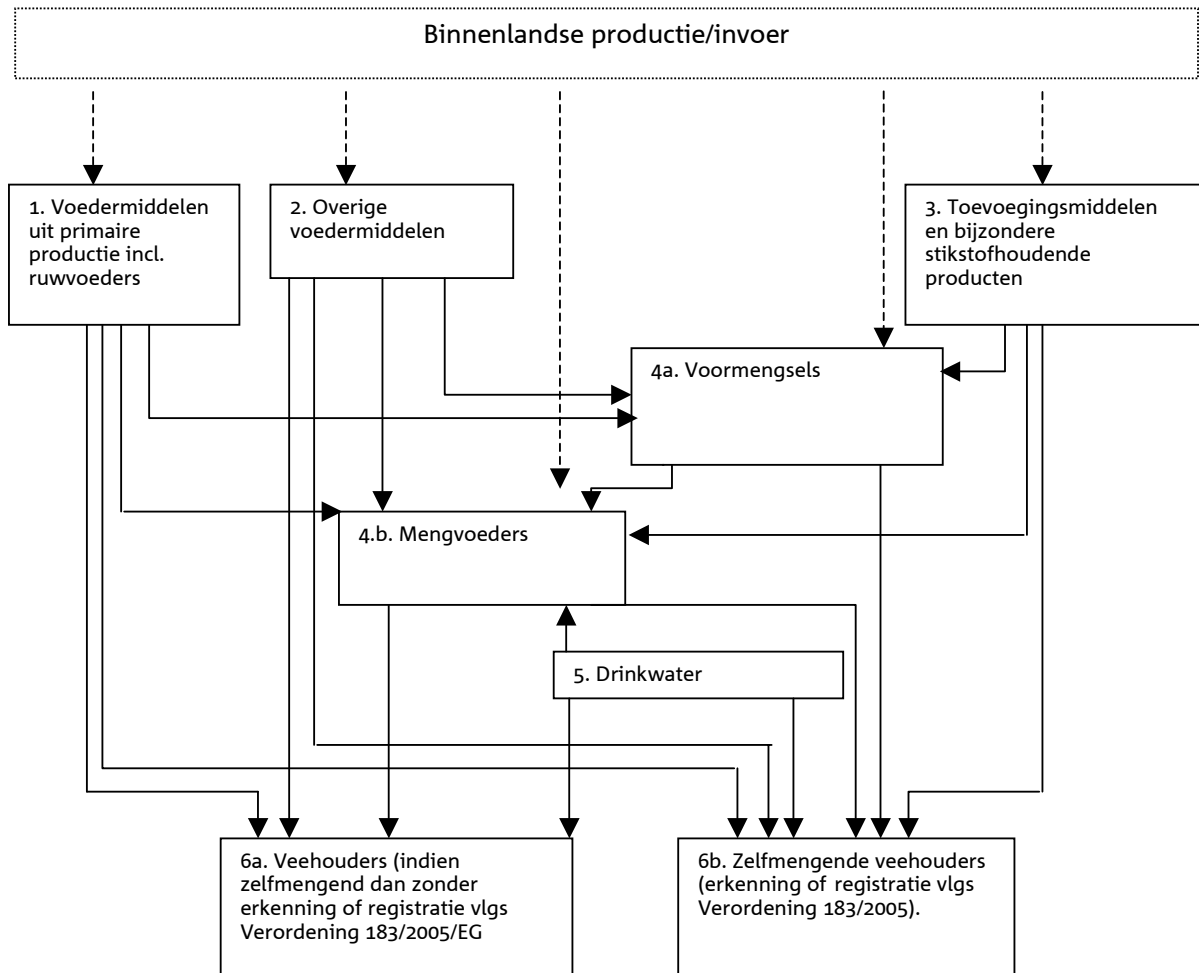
Binnenlandse productie/invoer

1. Voedermiddelen uit primaire productie incl. ruwvoeders

2. Overige voedermiddelen

3. Toevoegingsmiddelen en bijzondere stikstofhoudende producten

4a. Voormengsels

4.b. Mengvoeders

5. Drinkwater

6a. Veehouders (indien zelfmengend dan zonder erkenning of registratie vlgs Verordening 183/2005/EG

6b. Zelfmengende veehouders (erkenning of registratie vlgs Verordening 183/2005).